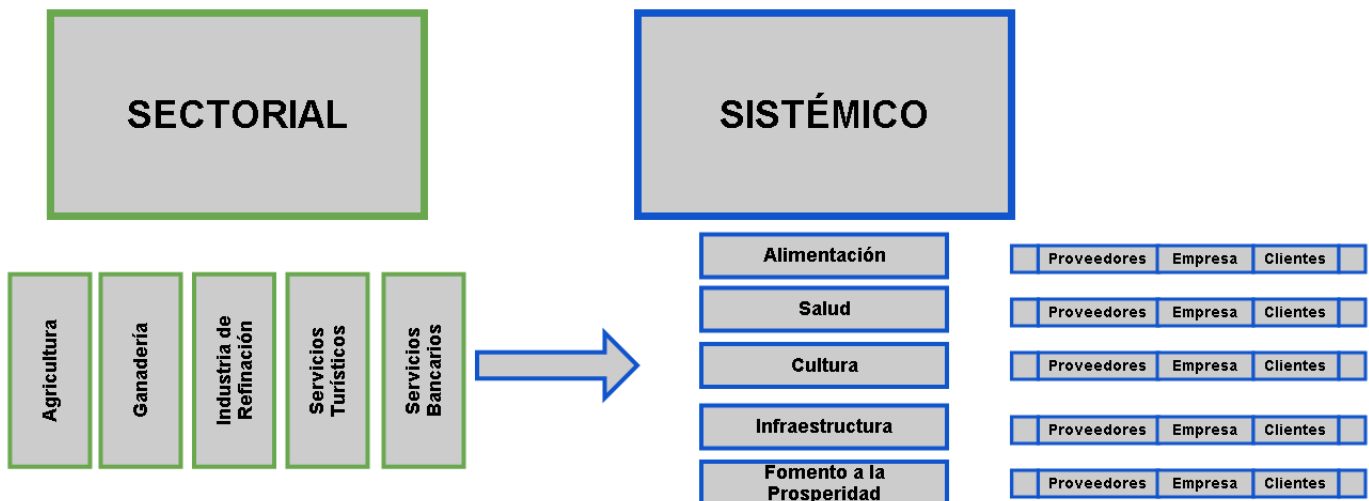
SECTORIAL

SISTÉMICO

Agricultura

Ganadería

Industria de Refinación

Servicios Turísticos

Servicios Bancarios

Alimentación

Proveedores | Empresa | Clientes

Salud

Proveedores | Empresa | Clientes

Cultura

Proveedores | Empresa | Clientes

Infraestructura

Proveedores | Empresa | Clientes

Fomento a la Prosperidad

Proveedores | Empresa | Clientes